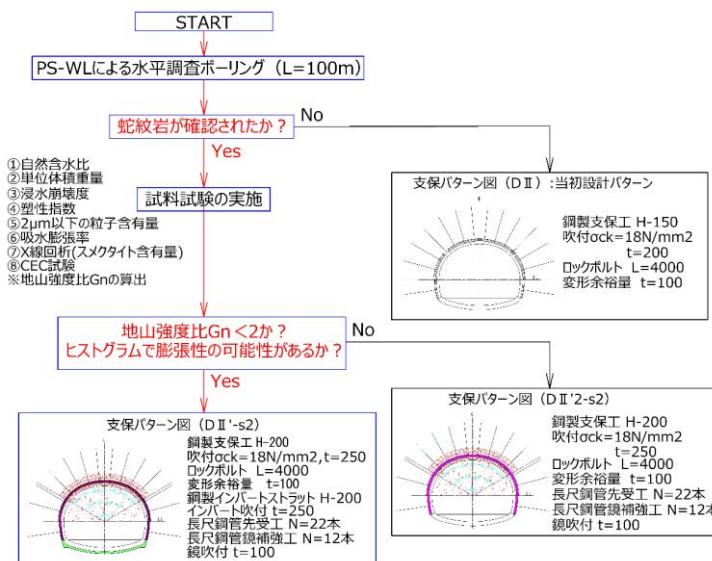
START

PS-WLによる水平調査ボーリング（L=100m）

蛇紋岩が確認されたか？

No

Yes

①自然含水比
②単位体積重量
③浸水崩壊度
④塑性指数
⑤2μm以下の粒子含有量
⑥吸水膨張率
⑦X線回折(スメクタイト含有量)
⑧CEC試験
※地山強度比Gnの算出

試料試験の実施

支保パターン図（DⅡ）：当初設計パターン

鋼製支保工 H-150
吹付σck=18N/mm2
t=200
ロックボルト L=4000
変形余裕量 t=100

地山強度比Gn＜2か？
ヒストグラムで膨張性の可能性があるか？

No

Yes

支保パターン図（DⅡ'-s2）

鋼製支保工 H-200
吹付σck=18N/mm2,t=250
ロックボルト L=4000
変形余裕量 t=100
鋼製インバートストラット H-200
インバート吹付 t=250
長尺鋼管先受工 N=22本
長尺鋼管鏡補強工 N=12本
鏡吹付 t=100

支保パターン図（DⅡ'2-s2）

鋼製支保工 H-200
吹付σck=18N/mm2
t=250
ロックボルト L=4000
変形余裕量 t=100
長尺鋼管先受工 N=22本
長尺鋼管鏡補強工 N=12本
鏡吹付 t=100